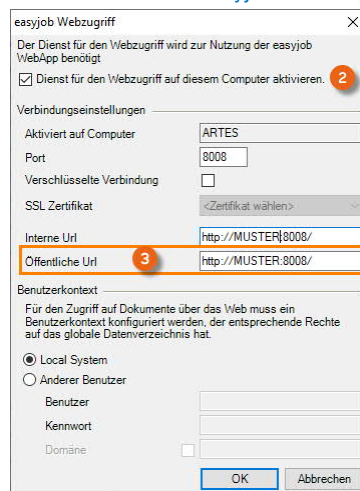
easyjob Webzugriff

Der Dienst für den Webzugriff wird zur Nutzung der easyjob WebApp benötigt

Dienst für den Webzugriff auf diesem Computer aktivieren. 2

Verbindungseinstellungen

Aktiviert auf Computer ARTES

Port 8008

Verschlüsselte Verbindung

SSL Zertifikat <Zertifikat wählen>

Interne Url http://MUSTER:8008/

Öffentliche Url 3 http://MUSTER:8008/

Benutzerkontext

Für den Zugriff auf Dokumente über das Web muss ein Benutzerkontext konfiguriert werden, der entsprechende Rechte auf das globale Datenverzeichnis hat.

Local System

Anderer Benutzer

Benutzer

Kennwort

Domäne

OK Abbrechen